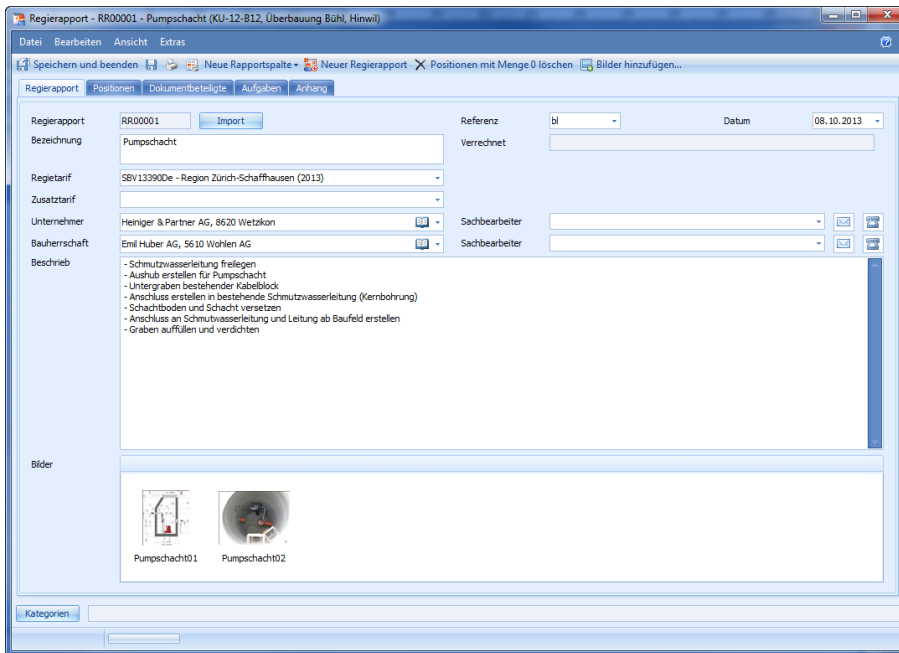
Regierapport - RR00001 - Pumpschacht (KU-12-B12, Überbauung Bühl, Hinwil)

Datei Bearbeiten Ansicht Extras

Speichern und beenden Neue Rapportspalte Neuer Regierapport Positionen mit Menge 0 löschen Bilder hinzufügen...

Regierapport Positionen Dokumentbeteiligte Aufgaben Anhang

Regierapport RR00001 Import

Referenz bl

Datum 08.10.2013

Bezeichnung Pumpschacht

Verrechnet

Regietarif SBV13390De - Region Zürich-Schaffhausen (2013)

Zusatztarif

Unternehmer Heiniger & Partner AG, 8620 Wetzikon

Sachbearbeiter

Bauherrschaft Emil Huber AG, 5610 Wohlen AG

Sachbearbeiter

Beschrieb
- Schmutzwasserleitung freilegen
- Aushub erstellen für Pumpschacht
- Untergraben bestehender Kabelblock
- Anschluss erstellen in bestehende Schmutzwasserleitung (Kernbohrung)
- Schachtboden und Schacht versetzen
- Anschluss an Schmutwasserleitung und Leitung ab Baufeld erstellen
- Graben auffüllen und verdichten

Bilder

Pumpschacht01 Pumpschacht02

Kategorien